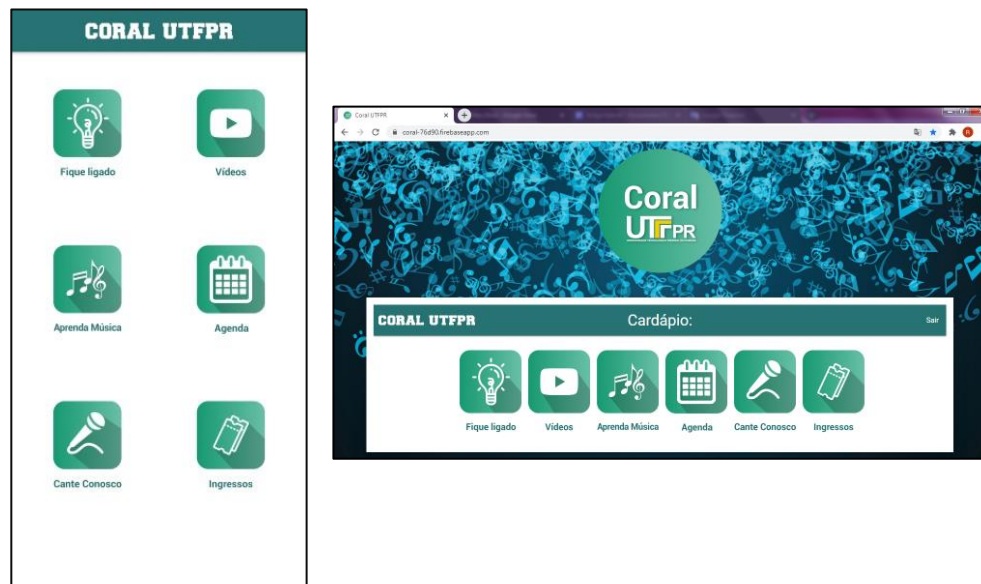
CORAL UTFPR

Fique ligado

Vídeos

Aprenda Música

Agenda

Cante Conosco

Ingressos

Coral UTFPR

coral-76d90.firebaseapp.com

Coral UTFPR

CORAL UTFPR

Cardápio:

Sair

Fique ligado

Vídeos

Aprenda Música

Agenda

Cante Conosco

Ingressos